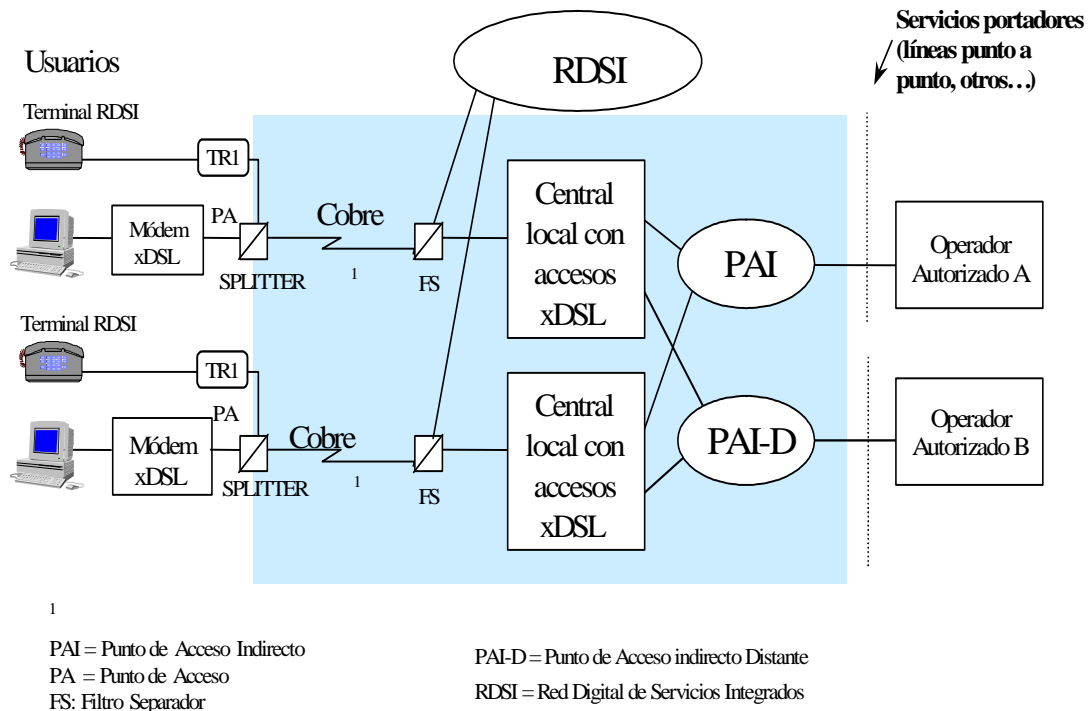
Usuarios

RDSI

Servicios portadores (líneas punto a punto, otros…)

Terminal RDSI

TR1

Módem xDSL

PA

SPLITTER

Cobre

1

FS

Central local con accesos xDSL

PAI

Operador Autorizado A

Terminal RDSI

TR1

PA

Módem xDSL

SPLITTER

Cobre

1

FS

Central local con accesos xDSL

PAI-D

Operador Autorizado B

1

PAI = Punto de Acceso Indirecto
PA = Punto de Acceso
FS: Filtro Separador

PAI-D = Punto de Acceso indirecto Distante
RDSI = Red Digital de Servicios Integrados